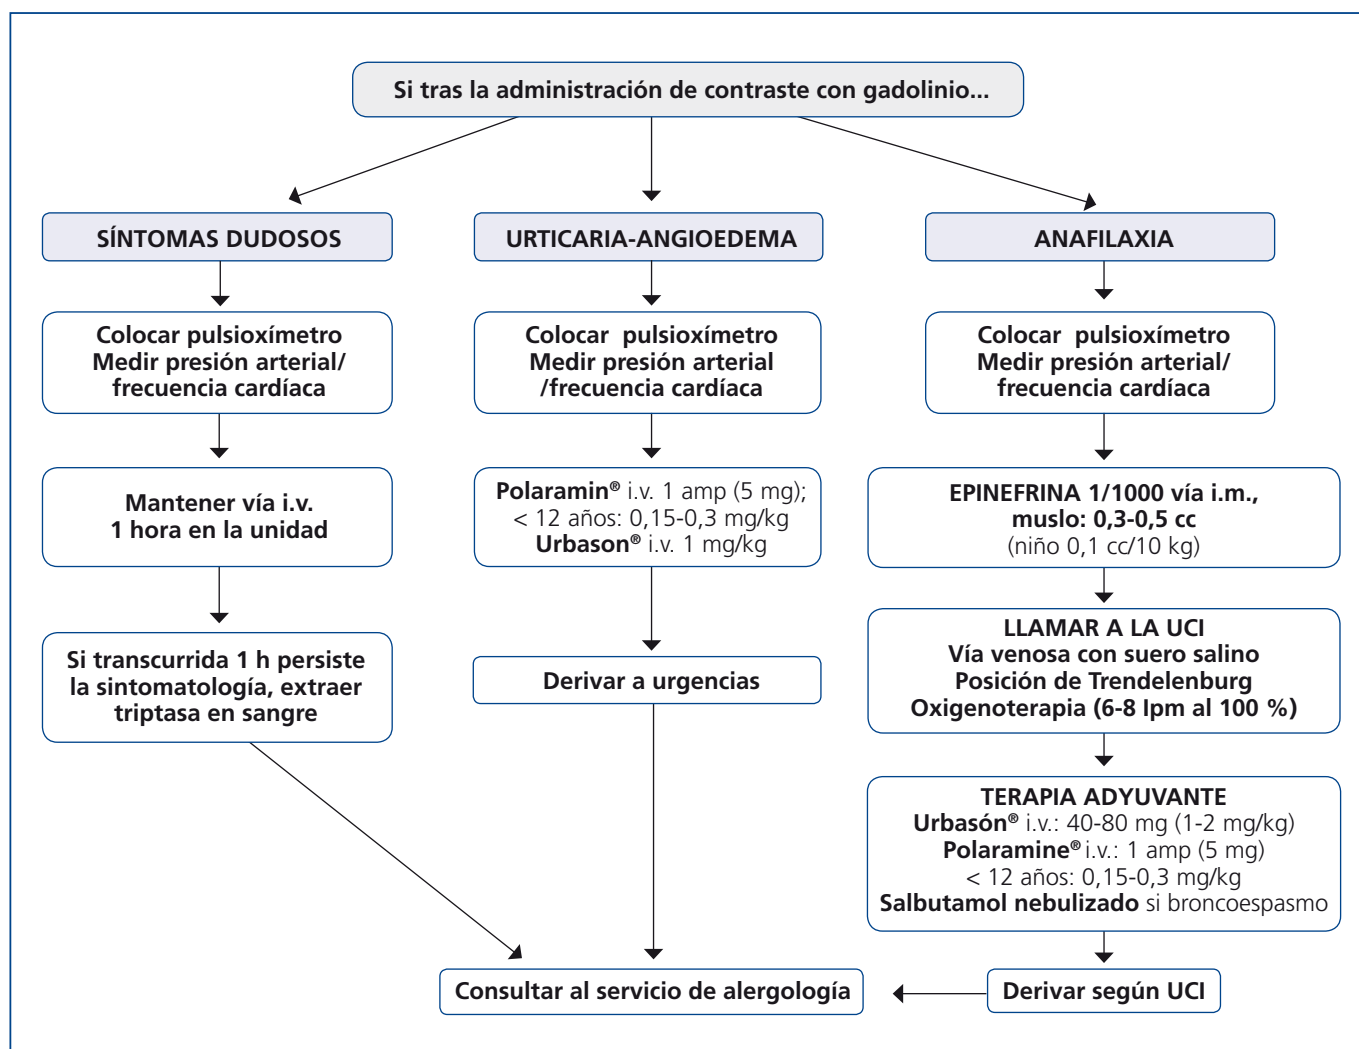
Si tras la administración de contraste con gadolinio...

SÍNTOMAS DUDOSOS

Colocar pulsioxímetro
Medir presión arterial/
frecuencia cardíaca

Mantener vía i.v.
1 hora en la unidad

Si transcurrida 1 h persiste la sintomatología, extraer triptasa en sangre

URTICARIA-ANGIOEDEMA

Colocar pulsioxímetro
Medir presión arterial
/frecuencia cardíaca

Polaramin® i.v. 1 amp (5 mg);
< 12 años: 0,15-0,3 mg/kg
Urbason® i.v. 1 mg/kg

Derivar a urgencias

ANAFILAXIA

Colocar pulsioxímetro
Medir presión arterial/
frecuencia cardíaca

EPINEFRINA 1/1000 vía i.m., muslo: 0,3-0,5 cc
(niño 0,1 cc/10 kg)

LLAMAR A LA UCI
Vía venosa con suero salino
Posición de Trendelenburg
Oxigenoterapia (6-8 lpm al 100 %)

TERAPIA ADYUVANTE
Urbasón® i.v.: 40-80 mg (1-2 mg/kg)
Polaramine® i.v.: 1 amp (5 mg)
< 12 años: 0,15-0,3 mg/kg
Salbutamol nebulizado si broncoespasmo

Derivar según UCI

Consultar al servicio de alergología